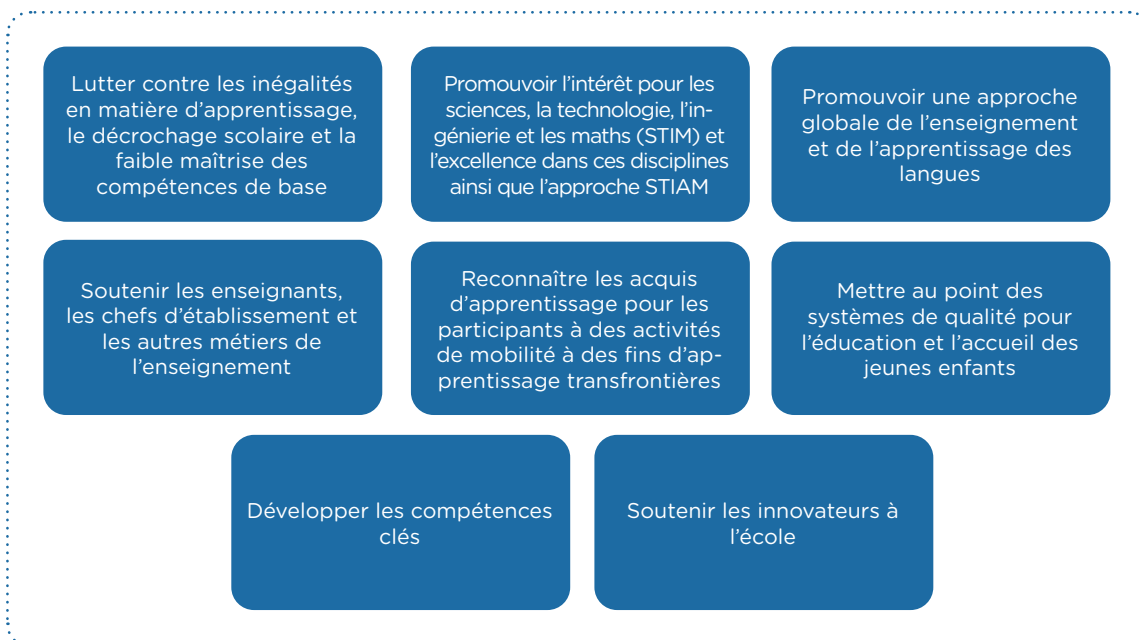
Lutter contre les inégalités en matière d’apprentissage, le décrochage scolaire et la faible maîtrise des compétences de base

Promouvoir l’intérêt pour les sciences, la technologie, l’ingénierie et les maths (STIM) et l’excellence dans ces disciplines ainsi que l’approche STIAM

Promouvoir une approche globale de l’enseignement et de l’apprentissage des langues

Soutenir les enseignants, les chefs d’établissement et les autres métiers de l’enseignement

Reconnaître les acquis d’apprentissage pour les participants à des activités de mobilité à des fins d’apprentissage transfrontières

Mettre au point des systèmes de qualité pour l’éducation et l’accueil des jeunes enfants

Développer les compétences clés

Soutenir les innovateurs à l’école